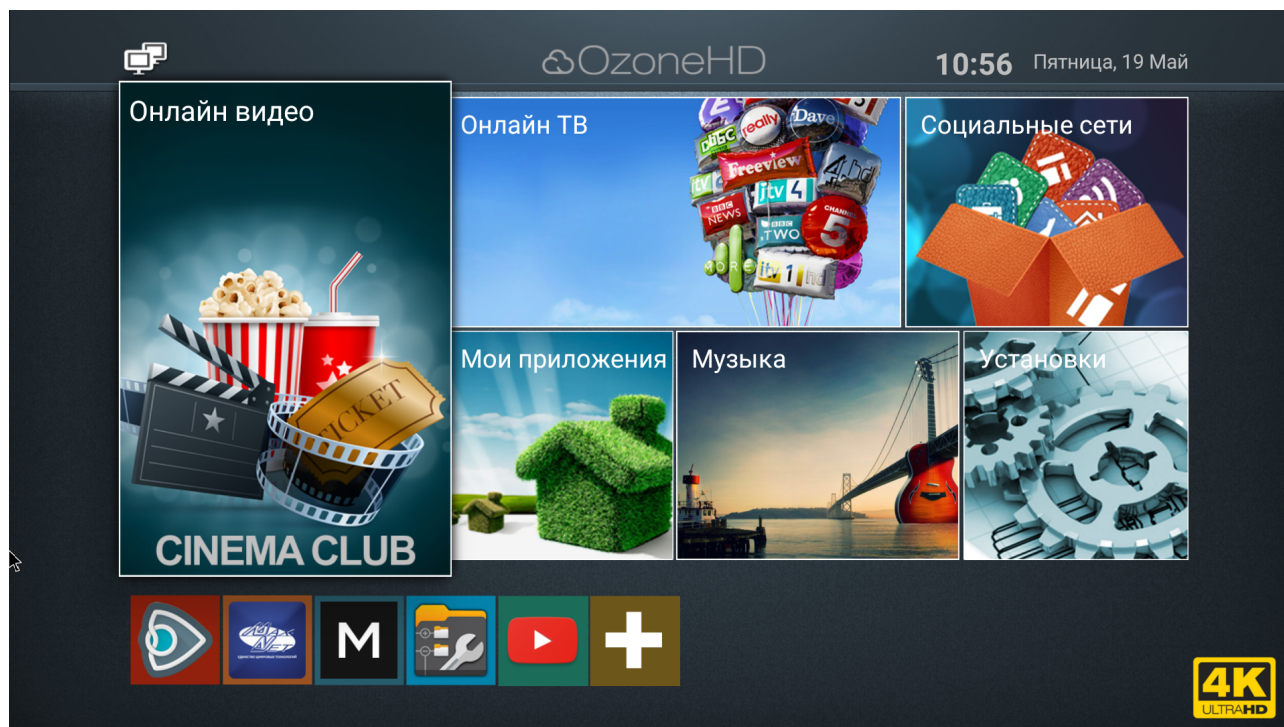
OzoneHD

10:56 Пятница, 19 Май

Онлайн видео

TICKET

CINEMA CLUB

Онлайн ТВ

really Dave Freeview itv 4 BBC NEWS BBC TWO CHANNEL 5 itv 1 hd MORE 4

Социальные сети

Мои приложения

Музыка

Установки

M

4K ULTRAHD